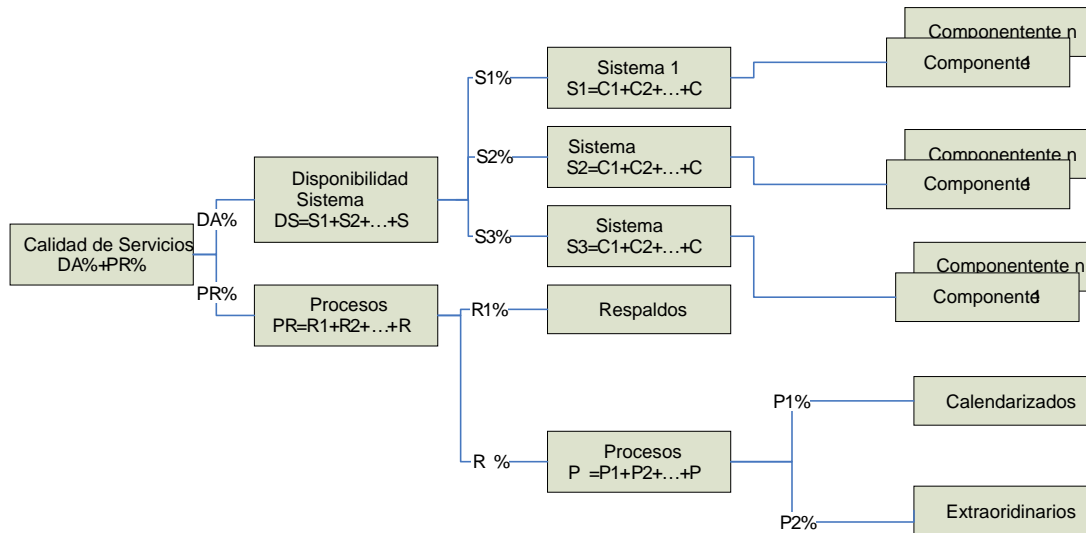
Calidad de Servicios
DA%+PR%

DA%

PR%

Disponibilidad Sistema
DS=S1+S2+…+S

Procesos
PR=R1+R2+…+R

S1%

S2%

S3%

Sistema 1
S1=C1+C2+…+C

Sistema
S2=C1+C2+…+C

Sistema
S3=C1+C2+…+C

Componentente n
Componente1

Componentente n
Componente1

Componentente n
Componente1

R1%

Respaldos

R %

Procesos
P =P1+P2+…+P

P1%

Calendarizados

P2%

Extraoridinarios